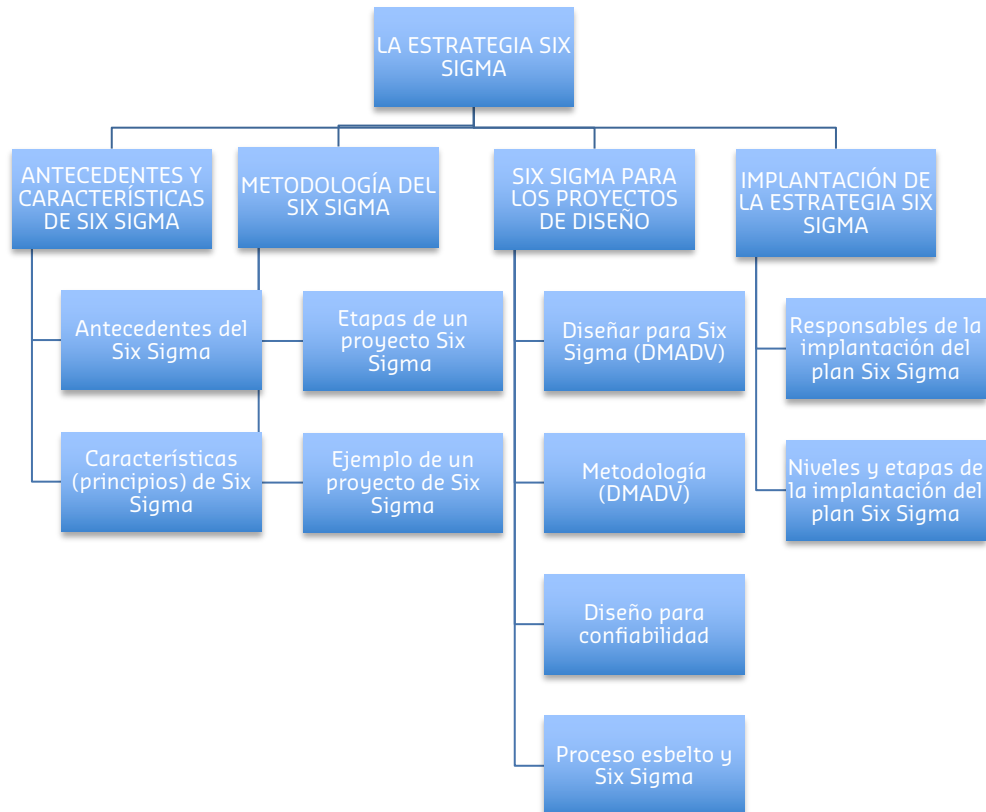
LA ESTRATEGIA SIX SIGMA

ANTECEDENTES Y CARACTERÍSTICAS DE SIX SIGMA

METODOLOGÍA DEL SIX SIGMA

SIX SIGMA PARA LOS PROYECTOS DE DISEÑO

IMPLANTACIÓN DE LA ESTRATEGIA SIX SIGMA

Antecedentes del Six Sigma

Características (principios) de Six Sigma

Etapas de un proyecto Six Sigma

Ejemplo de un proyecto de Six Sigma

Diseñar para Six Sigma (DMADV)

Metodología (DMADV)

Diseño para confiabilidad

Proceso esbelto y Six Sigma

Responsables de la implantación del plan Six Sigma

Niveles y etapas de la implantación del plan Six Sigma